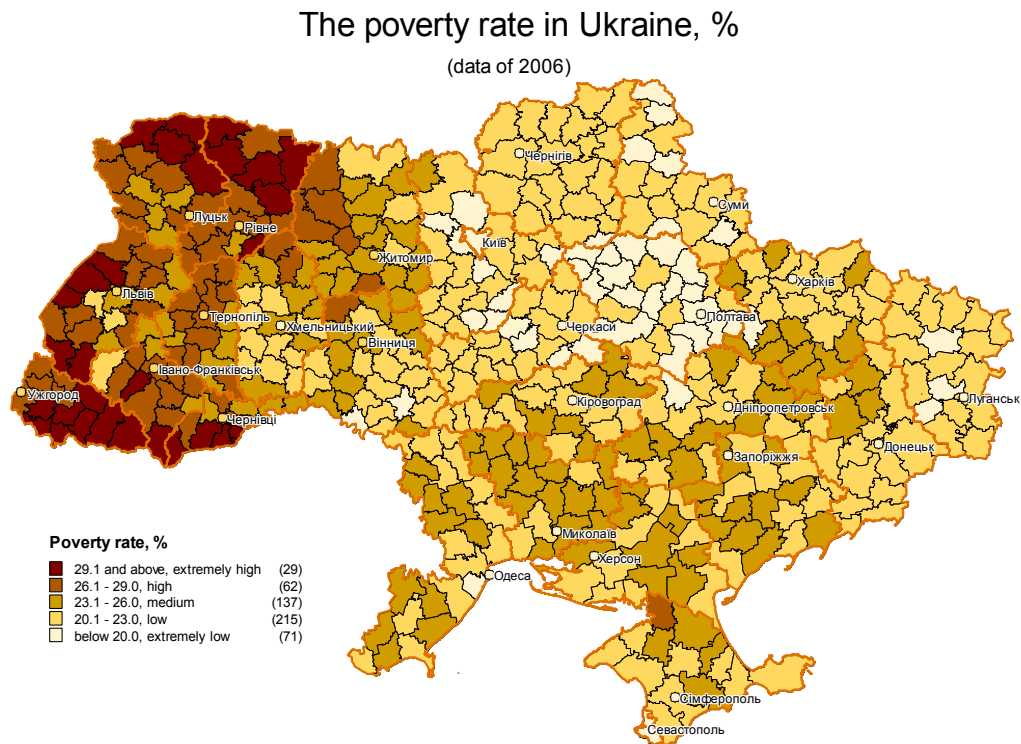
The poverty rate in Ukraine, %

(data of 2006)

Чернігів
Суми
Луцьк
Рівне
Київ
Житомир
Харків
Львів
Тернопіль
Хмельницький
Черкаси
Полтава
Вінниця
Івано-Франківськ
Ужгород
Кіровоград
Луганськ
Чернівці
Дніпропетровськ
Донецьк
Запоріжжя
Миколаїв
Херсон
Одеса
Сімферополь
Севастополь

Poverty rate, %

| | | |
|---|---|---|
| | 29.1 and above, extremely high | (29) |
| | 26.1 - 29.0, high | (62) |
| | 23.1 - 26.0, medium | (137) |
| | 20.1 - 23.0, low | (215) |
| | below 20.0, extremely low | (71) |